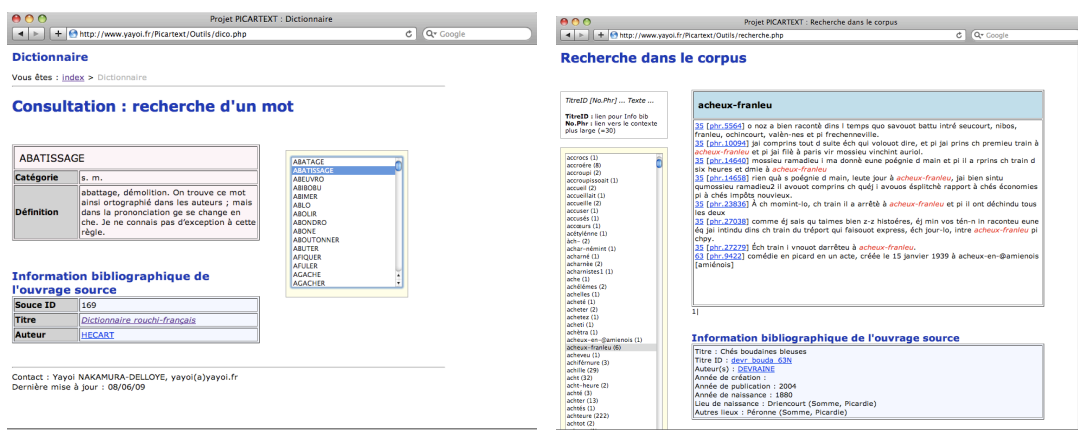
Projet PICARTEXT : Dictionnaire

http://www.yayoi.fr/Picartext/Outils/dico.php

Google

Dictionnaire

Vous êtes : index > Dictionnaire

Consultation : recherche d'un mot

| ABATISSAGE | |
|---|---|
| Catégorie | s. m. |
| Définition | abattage, démolition. On trouve ce mot ainsi ortographié dans les auteurs ; mais dans la prononciation ge se change en che. Je ne connais pas d'exception à cette règle. |

ABATAGE
ABATISSAGE
ABEUVRO
ABIBOBU
ABIMER
ABLO
ABOLIR
ABONDRO
ABONE
ABOUTONNER
ABUTER
AFIQUER
AFULER
AGACHE
AGACHER

Information bibliographique de l'ouvrage source

| Souce ID | 169 |
|---|---|
| Titre | Dictionnaire rouchi-français |
| Auteur | HECART |

Contact : Yayoi NAKAMURA-DELLOYE, yayoi(a)yayoi.fr
Dernière mise à jour : 08/06/09

Projet PICARTEXT : Recherche dans le corpus

http://www.yayoi.fr/Picartext/Outils/recherche.php

Google

Recherche dans le corpus

TitreID [No.Phr] ... Texte ...

TitreID : lien pour Info bib
No.Phr : lien vers le contexte plus large (=30)

accrocs (1)
accroère (8)
accroupi (1)
accroupissoait (1)
accueil (2)
accueillait (1)
accueille (2)
accuser (1)
accusés (1)
accœurs (1)
acétylène (1)
ach– (2)
achar–mémint (1)
acharné (1)
acharnée (2)
acharnistes1 (1)
ache (1)
achélèmes (2)
achelles (1)
acheté (1)
acheter (2)
achetez (1)
acheti (2)
achétra (1)
acheux–en–@amienois (1)
acheux–franleu (6)
acheveu (1)
achifèrnure (3)
achille (29)
acht (32)
acht–heure (2)
achte (43)
achter (13)
achtés (1)
achteure (222)
achtot (2)

acheux-franleu

35 [phr.5564] o noz a bien raconté dins l temps quo savouot battu intré seucourt, nibos, franleu, ochincourt, valèn-nes et pi frechenneville.
35 [phr.10094] jal comprins tout d suite éch qui volouot dire, et pi jai prins ch premieu train à acheux-franleu et pi jai filé à paris vir mossieu vinchint auriol.
35 [phr.14640] mossieu ramadieu i ma donné eune poégnie d main et pi il a rprins ch train d six heures et dmie à acheux-franleu
35 [phr.14658] rien quà s poégnie d main, leute jour à acheux-franleu, jai bien sintu qumossieu ramadieu2 i avouot comprins ch qudj i avouos éxplitché rapport à chés économies pi à chés impôts nouvieux.
35 [phr.23836] À ch momint-lo, ch train il a arrêté à acheux-franleu et pi il ont déchindu tous les deux
35 [phr.27038] comme éj sais qu taimes bien z-z histoères, éj min vos tén-n in raconteu eune éq jai intindu dins ch train du tréport qui faisouot express, éch jour-lo, intre acheux-franleu pi chpy.
35 [phr.27279] Éch train i vnouot darrêteu à acheux-franleu.
63 [phr.9422] comédie en picard en un acte, créée le 15 janvier 1939 à acheux-en-@amienois [amiénois]

1|

Information bibliographique de l'ouvrage source

Titre : Chés boudaines bleuses
Titre ID : devr_bouda_63N
Auteur(s) : DEVRAINE
Année de création :
Année de publication : 2004
Année de naissance : 1880
Lieu de naissance : Driencourt (Somme, Picardie)
Autres lieux : Péronne (Somme, Picardie)